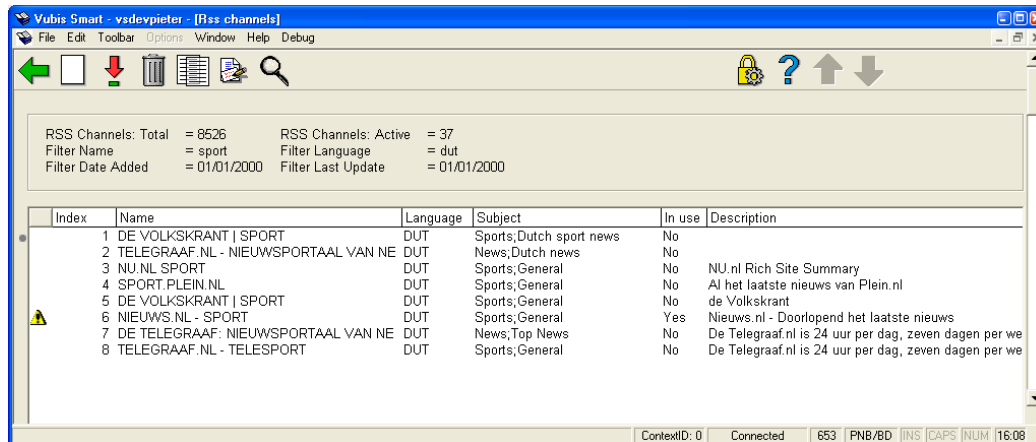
Vubis Smart - vsdevpieter - [Rss channels]

File Edit Toolbar Options Window Help Debug

RSS Channels: Total = 8526
RSS Channels: Active = 37
Filter Name = sport
Filter Language = dut
Filter Date Added = 01/01/2000
Filter Last Update = 01/01/2000

| Index | Name | Language | Subject | In use | Description |
|---|---|---|---|---|---|
| 1 | DE VOLKSKRANT \| SPORT | DUT | Sports;Dutch sport news | No | |
| 2 | TELEGRAAF.NL - NIEUWSPORTAAL VAN NE | DUT | News;Dutch news | No | |
| 3 | NU.NL SPORT | DUT | Sports;General | No | NU.nl Rich Site Summary |
| 4 | SPORT.PLEIN.NL | DUT | Sports;General | No | Al het laatste nieuws van Plein.nl |
| 5 | DE VOLKSKRANT \| SPORT | DUT | Sports;General | No | de Volkskrant |
| 6 | NIEUWS.NL - SPORT | DUT | Sports;General | Yes | Nieuws.nl - Doorlopend het laatste nieuws |
| 7 | DE TELEGRAAF: NIEUWSPORTAAL VAN NE | DUT | News;Top News | No | De Telegraaf.nl is 24 uur per dag, zeven dagen per we |
| 8 | TELEGRAAF.NL - TELESPORT | DUT | Sports;General | No | De Telegraaf.nl is 24 uur per dag, zeven dagen per we |

ContextID: 0 Connected 653 PNB/BD INS CAPS NUM 16:08